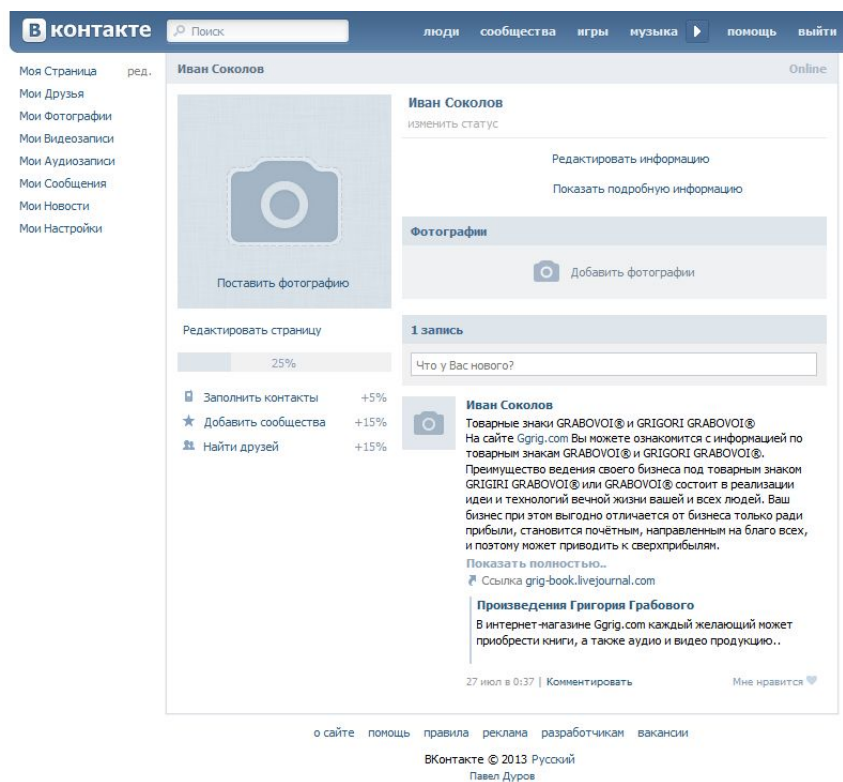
В контакте

Поиск

люди сообщества игры музыка помощь выйти

Моя Страница ред.
Мои Друзья
Мои Фотографии
Мои Видеозаписи
Мои Аудиозаписи
Мои Сообщения
Мои Новости
Мои Настройки

Иван Соколов

Online

Поставить фотографию

Редактировать страницу

25%

Заполнить контакты +5%
Добавить сообщества +15%
Найти друзей +15%

Иван Соколов
изменить статус

Редактировать информацию

Показать подробную информацию

Фотографии

Добавить фотографии

1 запись

Что у Вас нового?

Иван Соколов
Товарные знаки GRABOVOI® и GRIGORI GRABOVOI®
На сайте Ggrig.com Вы можете ознакомится с информацией по товарным знакам GRABOVOI® и GRIGORI GRABOVOI®.
Преимущество ведения своего бизнеса под товарным знаком GRIGIRI GRABOVOI® или GRABOVOI® состоит в реализации идеи и технологий вечной жизни вашей и всех людей. Ваш бизнес при этом выгодно отличается от бизнеса только ради прибыли, становится почётным, направленным на благо всех, и поэтому может приводить к сверхприбылям.
Показать полностью..
Ссылка grig-book.livejournal.com

Произведения Григория Грабового
В интернет-магазине Ggrig.com каждый желающий может приобрести книги, а также аудио и видео продукцию..

27 июл в 0:37 | Комментировать

Мне нравится

о сайте помощь правила реклама разработчикам вакансии

ВКонтакте © 2013 Русский
Павел Дуров